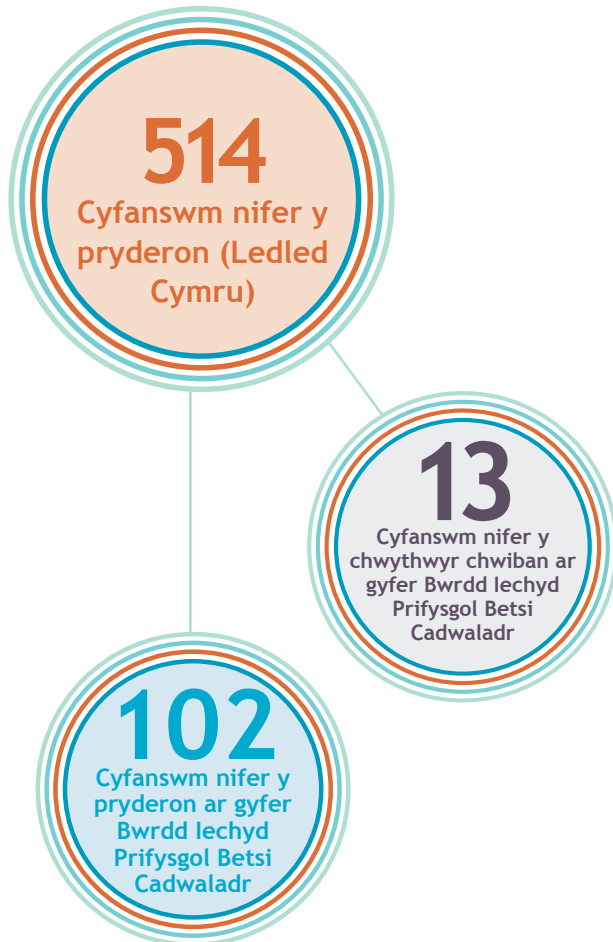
514
Cyfanswm nifer y pryderon (Ledled Cymru)

13
Cyfanswm nifer y chwythwyr chwiban ar gyfer Bwrdd Iechyd Prifysgol Betsi Cadwaladr

102
Cyfanswm nifer y pryderon ar gyfer Bwrdd Iechyd Prifysgol Betsi Cadwaladr